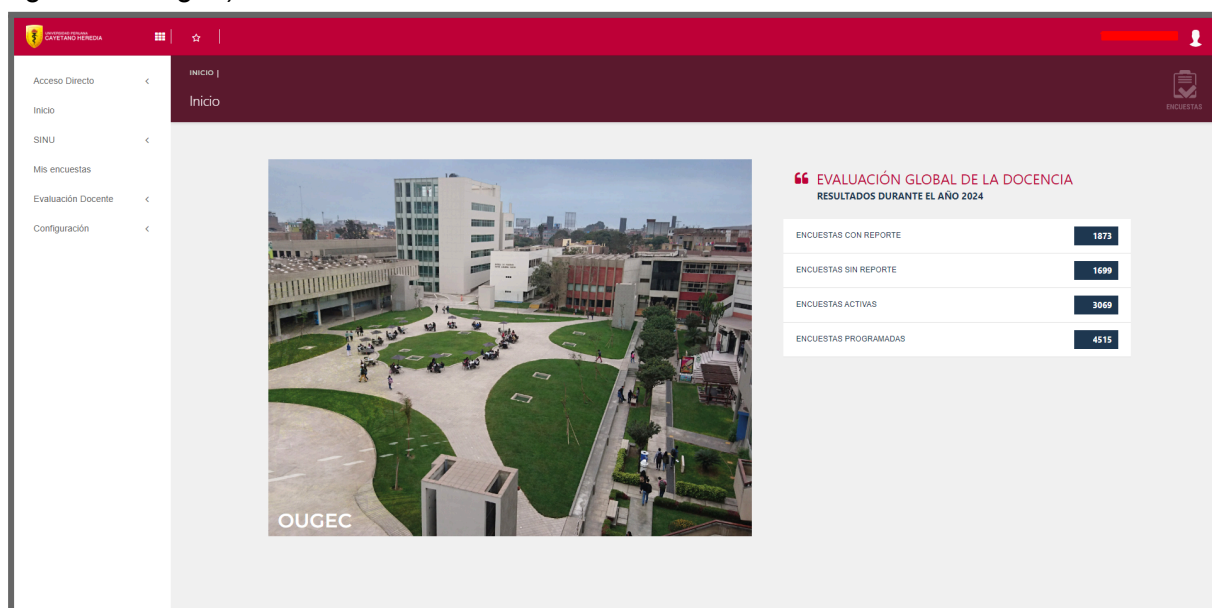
UNIVERSIDAD PERUANA CAYETANO HEREDIA

Acceso Directo <
Inicio
SINU <
Mis encuestas
Evaluación Docente <
Configuración <

INICIO |
Inicio

ENCUESTAS

OUGEC

EVALUACIÓN GLOBAL DE LA DOCENCIA
RESULTADOS DURANTE EL AÑO 2024

| | |
|---|---|
| ENCUESTAS CON REPORTE | 1873 |
| ENCUESTAS SIN REPORTE | 1699 |
| ENCUESTAS ACTIVAS | 3069 |
| ENCUESTAS PROGRAMADAS | 4515 |